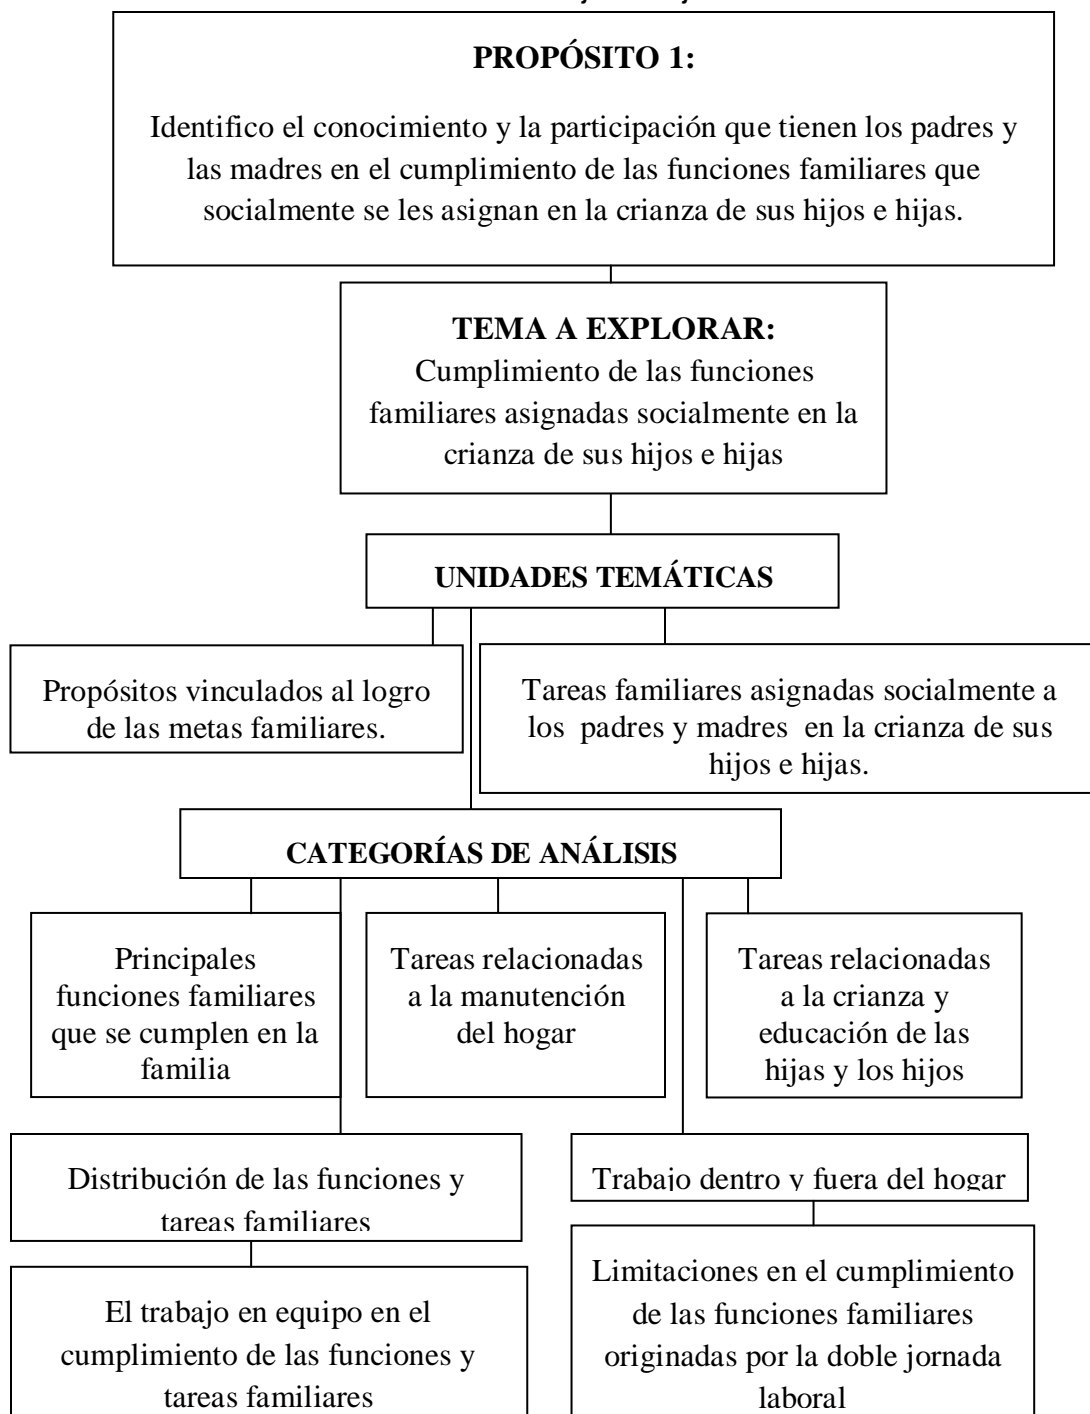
PROPÓSITO 1:

Identifico el conocimiento y la participación que tienen los padres y las madres en el cumplimiento de las funciones familiares que socialmente se les asignan en la crianza de sus hijos e hijas.

TEMA A EXPLORAR:
Cumplimiento de las funciones familiares asignadas socialmente en la crianza de sus hijos e hijas

UNIDADES TEMÁTICAS

Propósitos vinculados al logro de las metas familiares.

Tareas familiares asignadas socialmente a los padres y madres en la crianza de sus hijos e hijas.

CATEGORÍAS DE ANÁLISIS

Principales funciones familiares que se cumplen en la familia

Tareas relacionadas a la manutención del hogar

Tareas relacionadas a la crianza y educación de las hijas y los hijos

Distribución de las funciones y tareas familiares

Trabajo dentro y fuera del hogar

El trabajo en equipo en el cumplimiento de las funciones y tareas familiares

Limitaciones en el cumplimiento de las funciones familiares originadas por la doble jornada laboral